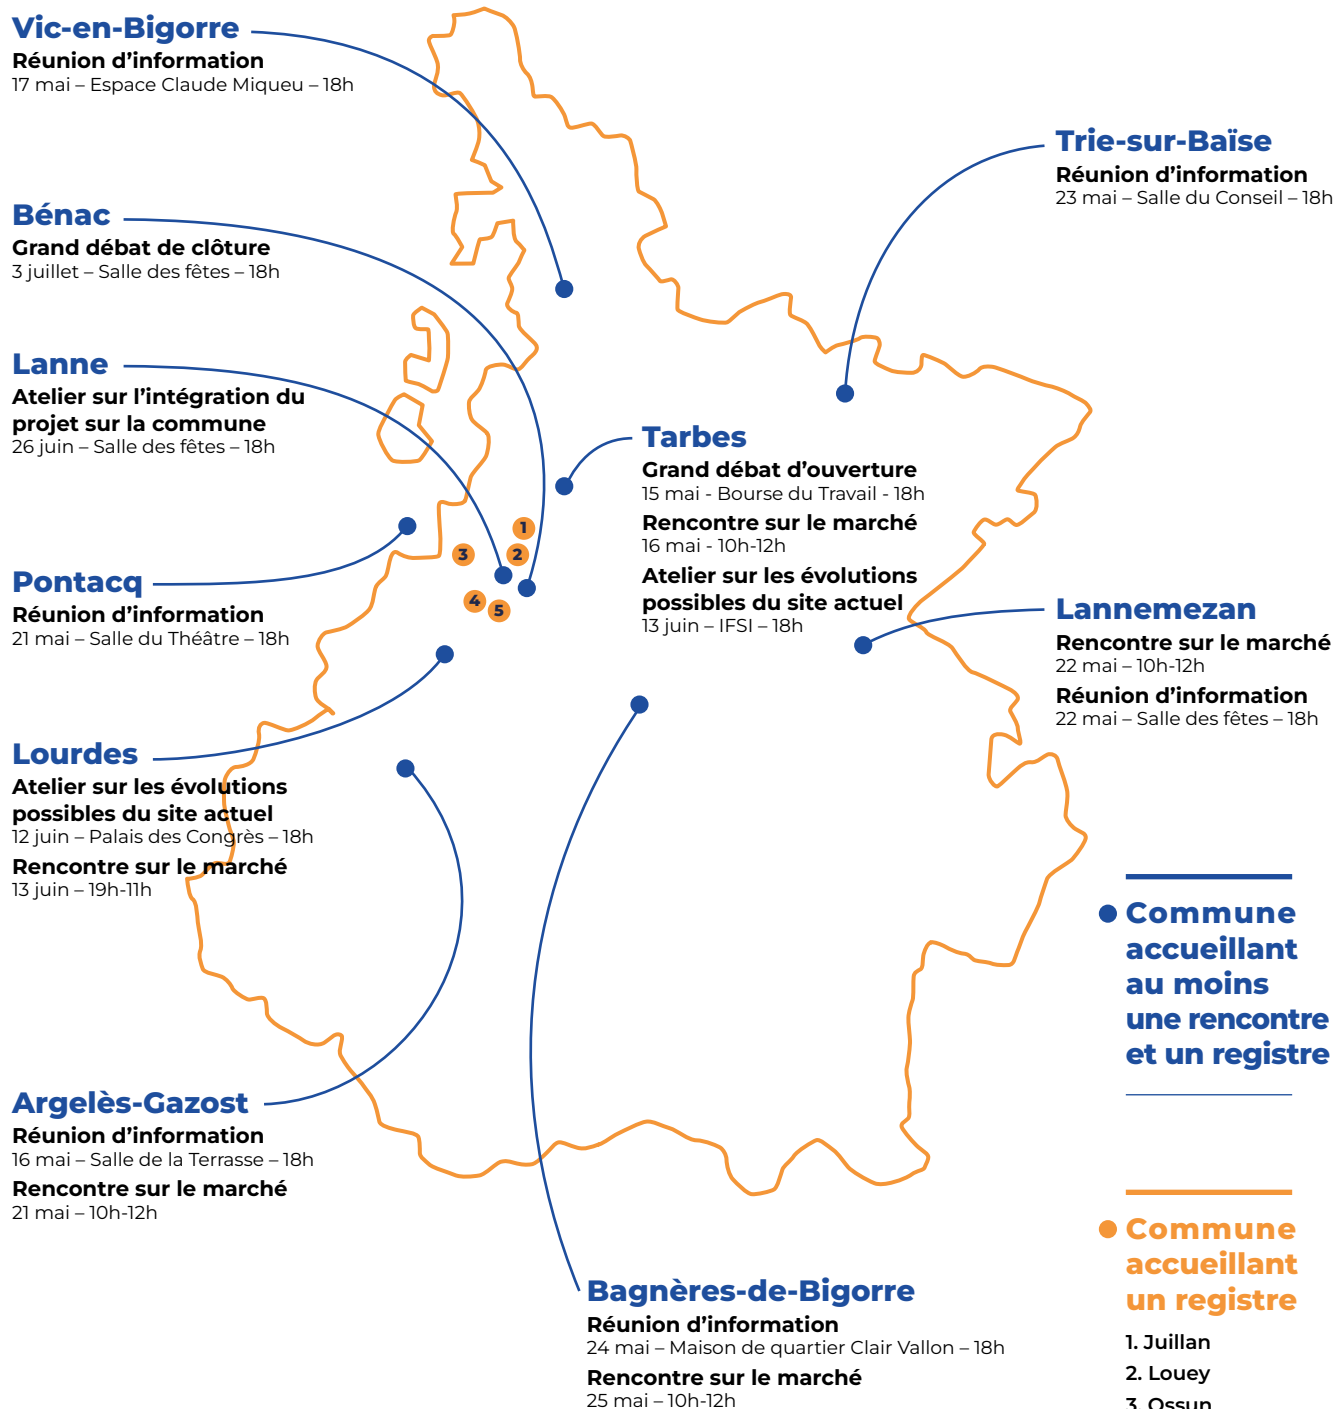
Vic-en-Bigorre
Réunion d'information
17 mai – Espace Claude Miqueu – 18h

Bénac
Grand débat de clôture
3 juillet – Salle des fêtes – 18h

Lanne
Atelier sur l'intégration du projet sur la commune
26 juin – Salle des fêtes – 18h

Pontacq
Réunion d'information
21 mai – Salle du Théâtre – 18h

Lourdes
Atelier sur les évolutions possibles du site actuel
12 juin – Palais des Congrès – 18h
Rencontre sur le marché
13 juin – 19h-11h

Argelès-Gazost
Réunion d'information
16 mai – Salle de la Terrasse – 18h
Rencontre sur le marché
21 mai – 10h-12h

Trie-sur-Baïse
Réunion d'information
23 mai – Salle du Conseil – 18h

Tarbes
Grand débat d'ouverture
15 mai - Bourse du Travail - 18h
Rencontre sur le marché
16 mai - 10h-12h
Atelier sur les évolutions possibles du site actuel
13 juin – IFSI – 18h

Lannemezan
Rencontre sur le marché
22 mai – 10h-12h
Réunion d'information
22 mai – Salle des fêtes – 18h

1 2 3 4 5

Bagnères-de-Bigorre
Réunion d'information
24 mai – Maison de quartier Clair Vallon – 18h
Rencontre sur le marché
25 mai – 10h-12h

Commune accueillant au moins une rencontre et un registre

Commune accueillant un registre
1. Juillan
2. Louey
3. Ossun